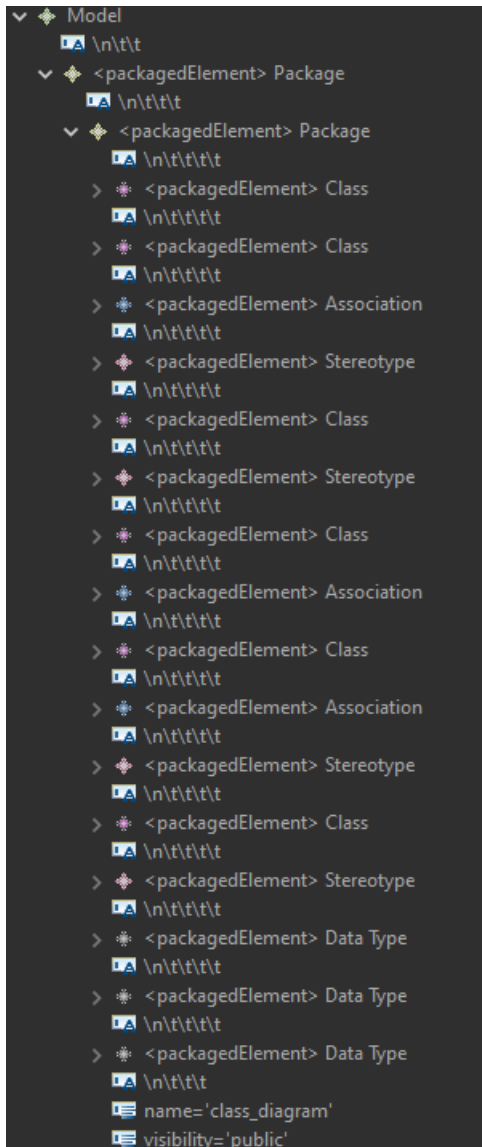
Model
\n\t\t
<packagedElement> Package
\n\t\t\t
<packagedElement> Package
\n\t\t\t\t
<packagedElement> Class
\n\t\t\t\t
<packagedElement> Class
\n\t\t\t\t
<packagedElement> Association
\n\t\t\t\t
<packagedElement> Stereotype
\n\t\t\t\t
<packagedElement> Class
\n\t\t\t\t
<packagedElement> Stereotype
\n\t\t\t\t
<packagedElement> Class
\n\t\t\t\t
<packagedElement> Association
\n\t\t\t\t
<packagedElement> Class
\n\t\t\t\t
<packagedElement> Association
\n\t\t\t\t
<packagedElement> Stereotype
\n\t\t\t\t
<packagedElement> Class
\n\t\t\t\t
<packagedElement> Stereotype
\n\t\t\t\t
<packagedElement> Data Type
\n\t\t\t\t
<packagedElement> Data Type
\n\t\t\t\t
<packagedElement> Data Type
\n\t\t\t
name='class_diagram'
visibility='public'